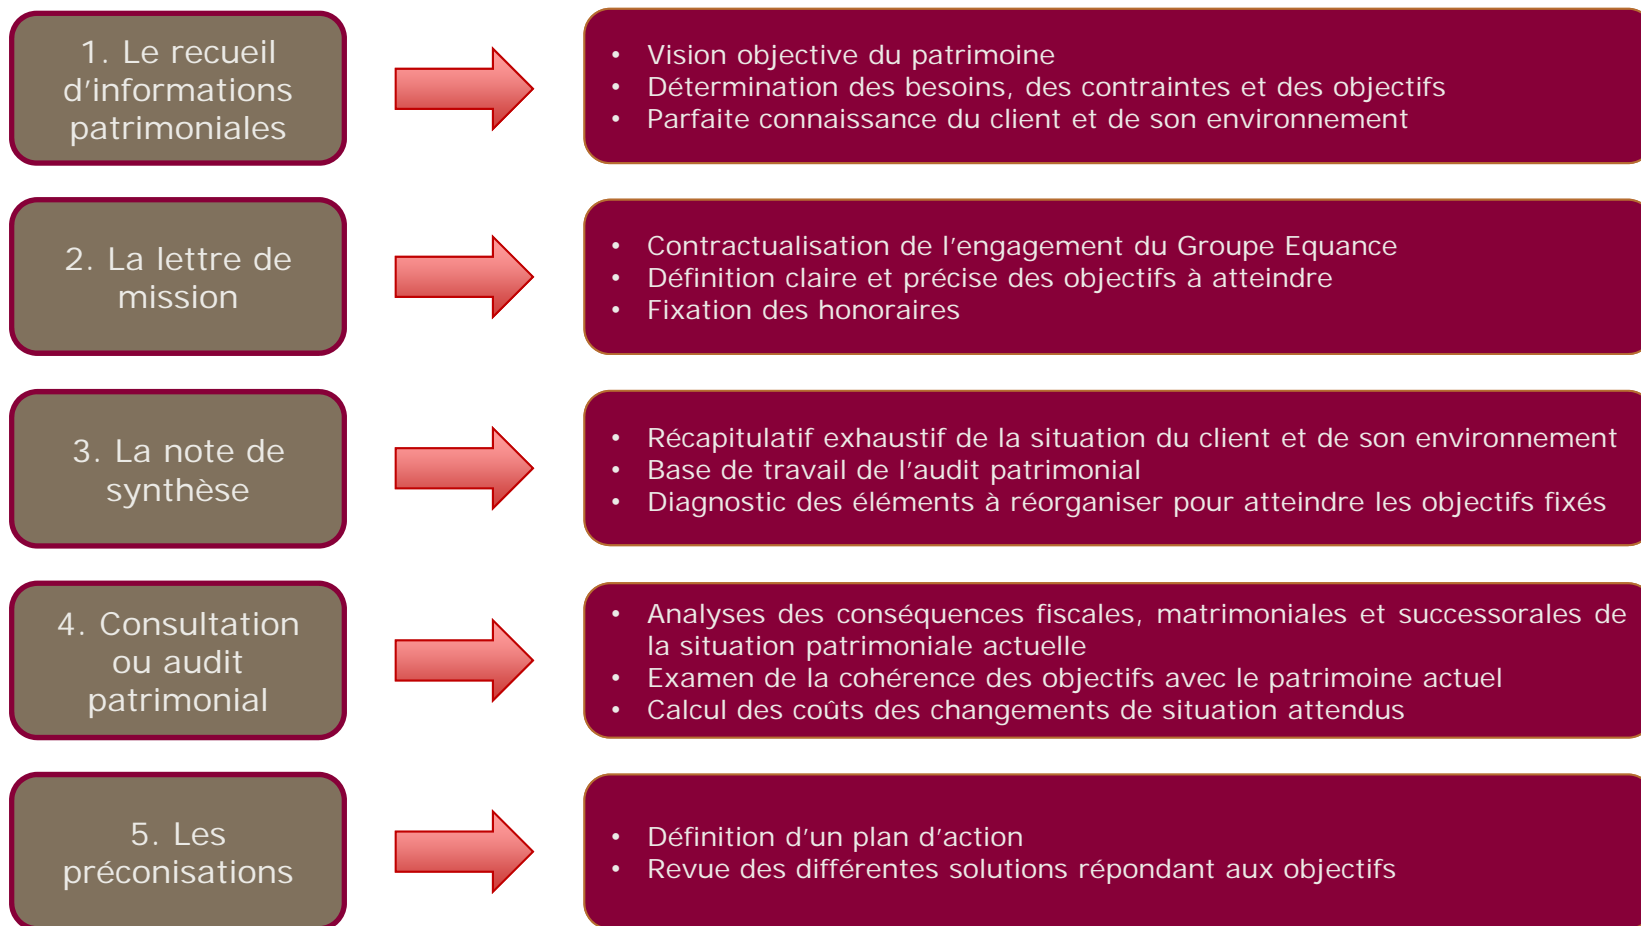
1. Le recueil d’informations patrimoniales

• Vision objective du patrimoine
• Détermination des besoins, des contraintes et des objectifs
• Parfaite connaissance du client et de son environnement

2. La lettre de mission

• Contractualisation de l’engagement du Groupe Equance
• Définition claire et précise des objectifs à atteindre
• Fixation des honoraires

3. La note de synthèse

• Récapitulatif exhaustif de la situation du client et de son environnement
• Base de travail de l’audit patrimonial
• Diagnostic des éléments à réorganiser pour atteindre les objectifs fixés

4. Consultation ou audit patrimonial

• Analyses des conséquences fiscales, matrimoniales et successorales de la situation patrimoniale actuelle
• Examen de la cohérence des objectifs avec le patrimoine actuel
• Calcul des coûts des changements de situation attendus

5. Les préconisations

• Définition d’un plan d’action
• Revue des différentes solutions répondant aux objectifs